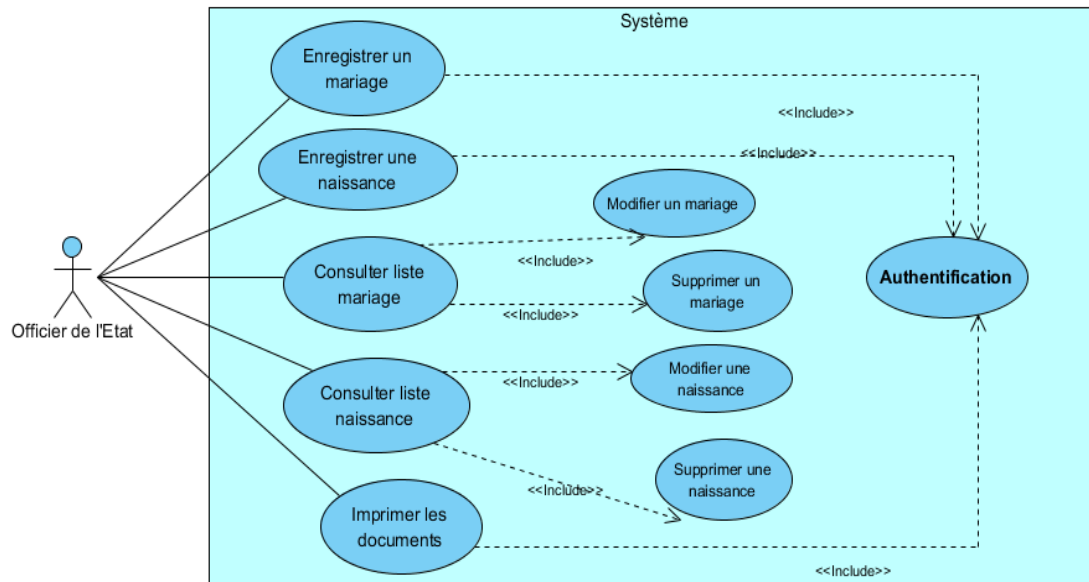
Système

Enregistrer un mariage

<<Include>>

Enregistrer une naissance

<<Include>>

Modifier un mariage

Officier de l'Etat

Consulter liste mariage

<<Include>>

Supprimer un mariage

<<Include>>

Authentification

Consulter liste naissance

<<Include>>

Modifier une naissance

Supprimer une naissance

<<Include>>

Imprimer les documents

<<Include>>